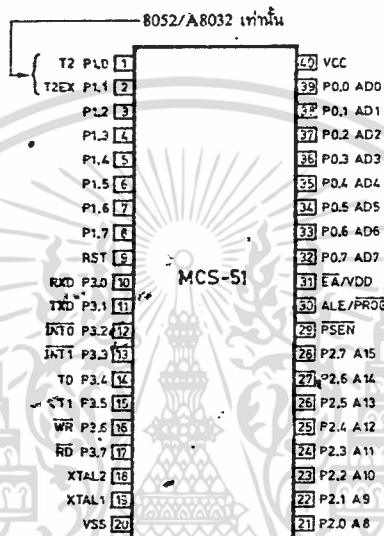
8052/A8032 เท่านั้น

T2 P1.0 1
T2EX P1.1 2
P1.2 3
P1.3 4
P1.4 5
P1.5 6
P1.6 7
P1.7 8
RST 9
RXD P3.0 10
TXD P3.1 11
$\overline{INT0}$ P3.2 12
$\overline{INT1}$ P3.3 13
T0 P3.4 14
T1 P3.5 15
$\overline{WR}$ P3.6 16
$\overline{RD}$ P3.7 17
XTAL2 18
XTAL1 19
VSS 20

MCS-51

40 VCC
39 P0.0 AD0
38 P0.1 AD1
37 P0.2 AD2
36 P0.3 AD3
35 P0.4 AD4
34 P0.5 AD5
33 P0.6 AD6
32 P0.7 AD7
31 $\overline{EA}$/VDD
30 ALE/$\overline{PROG}$
29 $\overline{PSEN}$
28 P2.7 A15
27 P2.6 A14
26 P2.5 A13
25 P2.4 A12
24 P2.3 A11
23 P2.2 A10
22 P2.1 A9
21 P2.0 A8